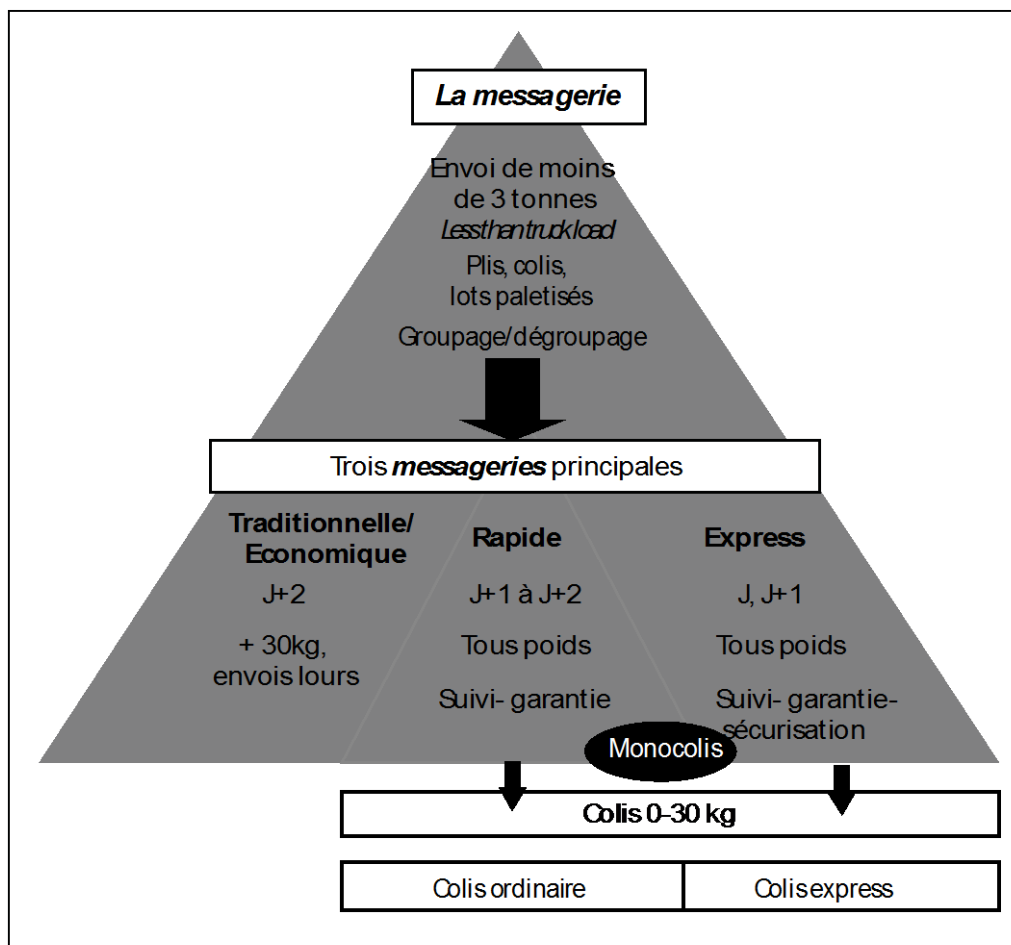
La messagerie

Envoi de moins de 3 tonnes
Less than truck load
Plis, colis, lots paletisés
Groupage/dégroupage

Trois messageries principales

Traditionnelle/ Economique
J+2
+ 30kg, envois lours

Rapide
J+1 à J+2
Tous poids
Suivi- garantie

Express
J, J+1
Tous poids
Suivi- garantie- sécurisation

Monocolis

Colis 0-30 kg

| Colis ordinaire | Colis express |